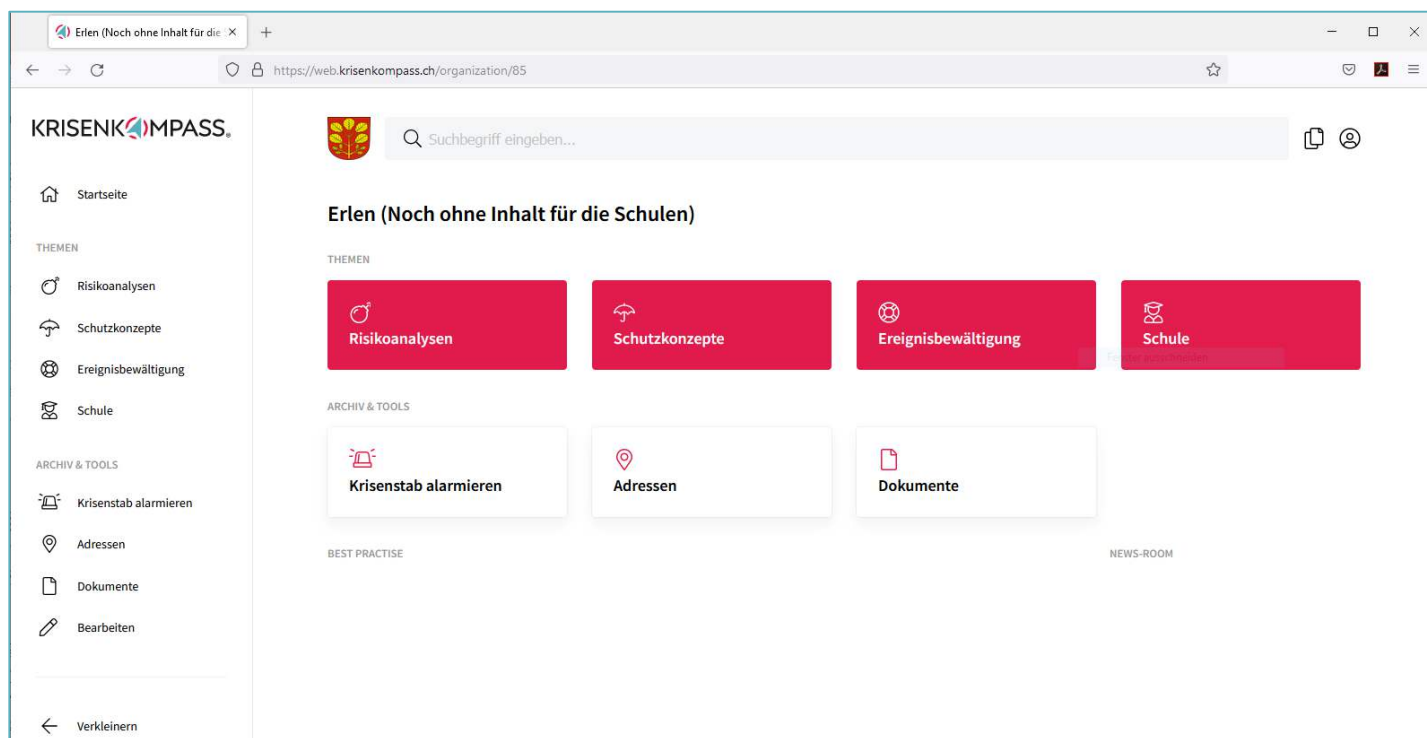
Erlen (Noch ohne Inhalt für die ×
+
https://web.krisenkompass.ch/organization/85

KRISENKOMPASS.

Startseite

THEMEN

Risikoanalysen

Schutzkonzepte

Ereignisbewältigung

Schule

ARCHIV & TOOLS

Krisenstab alarmieren

Adressen

Dokumente

Bearbeiten

Verkleinern

Suchbegriff eingeben...

Erlen (Noch ohne Inhalt für die Schulen)

THEMEN

Risikoanalysen

Schutzkonzepte

Ereignisbewältigung

Schule

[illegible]

ARCHIV & TOOLS

Krisenstab alarmieren

Adressen

Dokumente

BEST PRACTISE

NEWS-ROOM